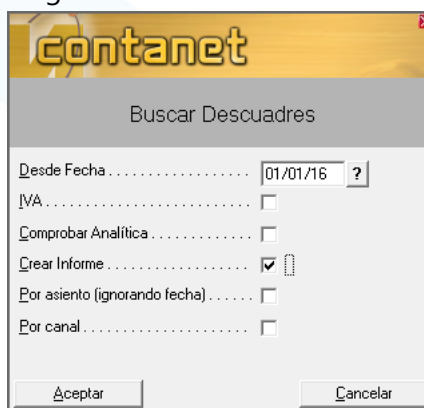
contanet

Buscar Descuadres

Desde Fecha . . . . . . . . . . . . . . . . . . 01/01/16 ?

IVA . . . . . . . . . . . . . . . . . . . . . . . . . .

Comprobar Analítica . . . . . . . . . . . . .

Crear Informe . . . . . . . . . . . . . . . . . .

Por asiento (ignorando fecha) . . . . . .

Por canal . . . . . . . . . . . . . . . . . . . . .

Aceptar

Cancelar